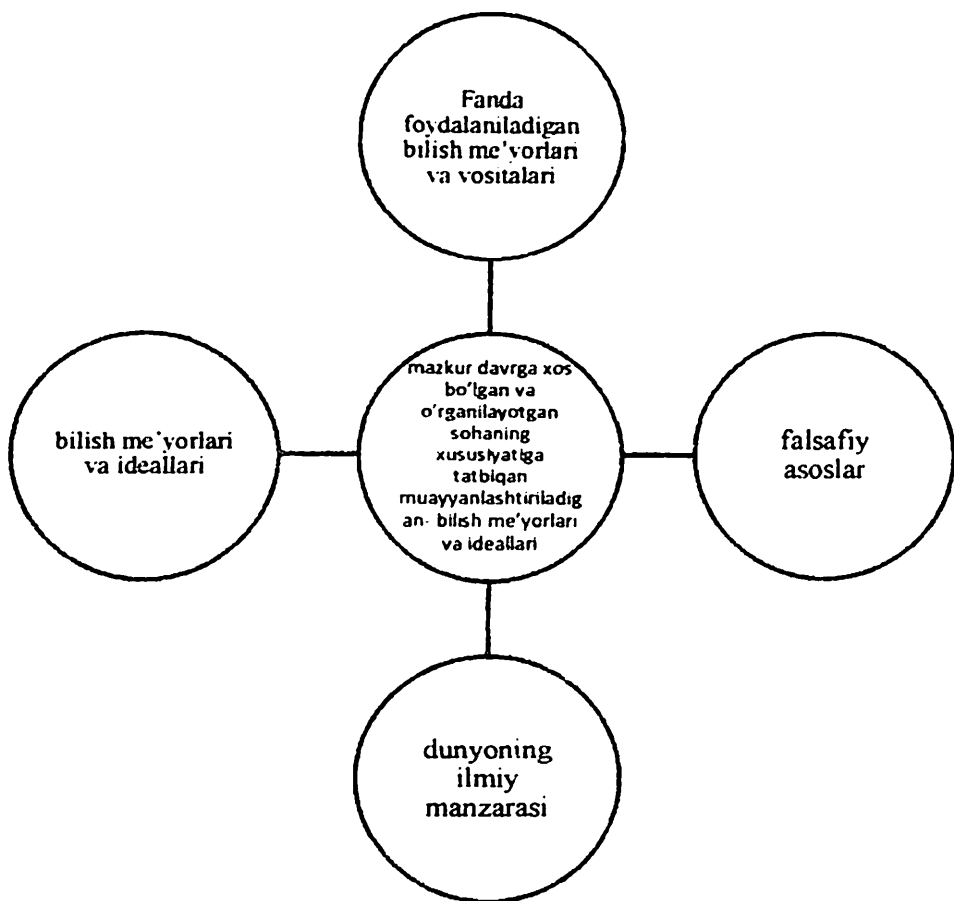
Fanda foydalaniladigan bilish me'yorlari va vositalari

bilish me'yorlari va ideallari

mazkur davrga xos bo'lgan va o'rganilayotgan sohaning xususiyatiga tatbiqan muayyanlashtiriladigan- bilish me'yorlari va ideallari

falsafiy asoslar

dunyoning ilmiy manzarasi